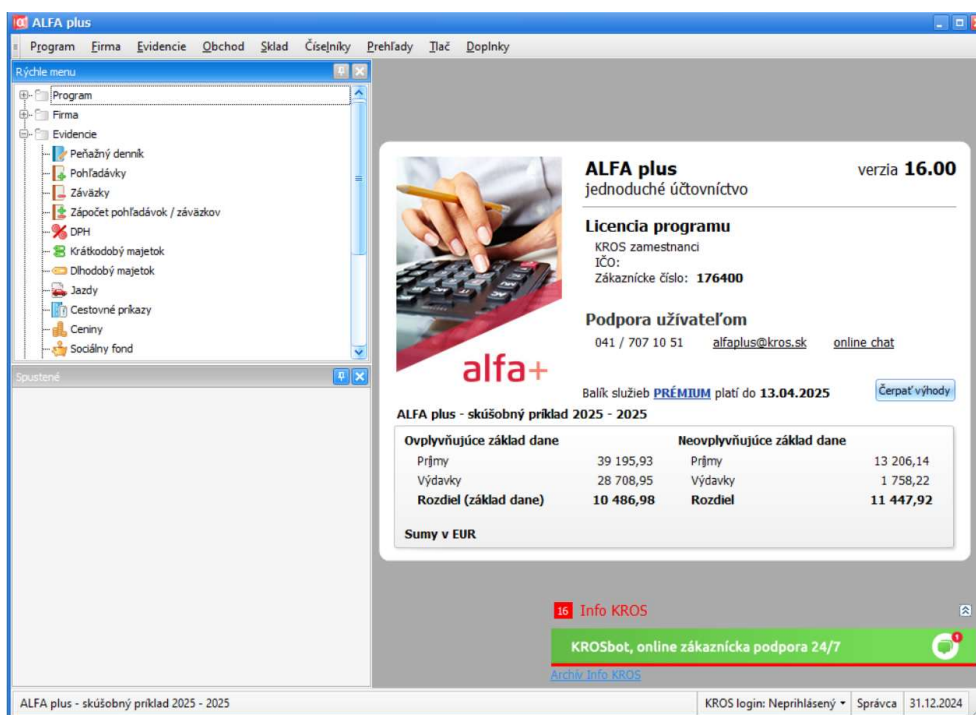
ALFA plus

Program Firma Evidencie Obchod Sklad Číselníky Prehľady Tlač Doplnky

Rýchle menu

Program
Firma
Evidencie
Peňažný denník
Pohľadávky
Záväzky
Zápočet pohľadávok / záväzkov
DPH
Krátkodobý majetok
Dlhodobý majetok
Jazdy
Cestovné príkazy
Ceniny
Sociálny fond

Spustené

alfa+

ALFA plus
jednoduché účtovníctvo

verzia 16.00

Licencia programu
KROS zamestnanci
IČO:
Zákaznícke číslo: 176400

Podpora užívateľom
041 / 707 10 51 alfaplus@kros.sk online chat

Balík služieb PRÉMIUM platí do 13.04.2025

Čerpať výhody

ALFA plus - skúšobný príklad 2025 - 2025

| Ovplyvňujúce základ dane | | Neovplyvňujúce základ dane | |
|---|---|---|---|
| Príjmy | 39 195,93 | Príjmy | 13 206,14 |
| Výdavky | 28 708,95 | Výdavky | 1 758,22 |
| Rozdiel (základ dane) | 10 486,98 | Rozdiel | 11 447,92 |

Sumy v EUR

16 Info KROS

KROSbot, online zákaznícka podpora 24/7

Archív Info KROS

ALFA plus - skúšobný príklad 2025 - 2025

KROS login: Neprihlásený

Správca

31.12.2024